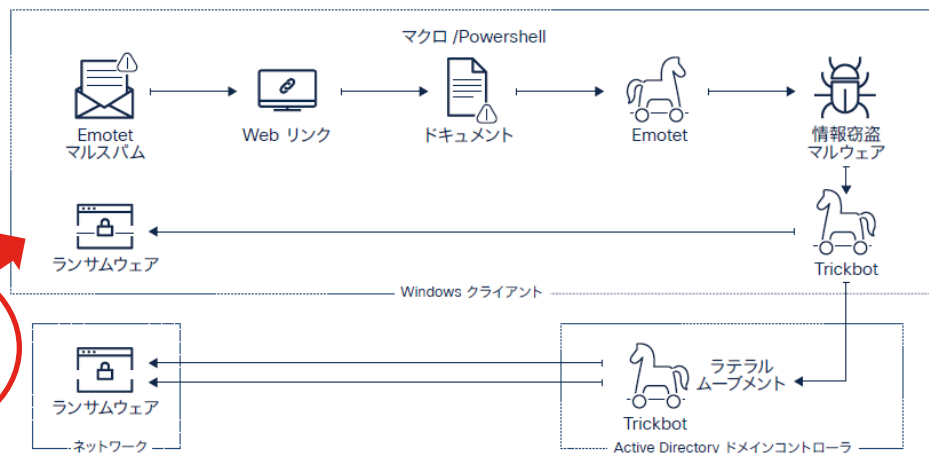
マクロ /Powershell

Emotet
マルスパム

Web リンク

ドキュメント

Emotet

情報窃盗
マルウェア

ランサムウェア

Trickbot

Windows クライアント

ランサムウェア

ネットワーク

ラテラル
ムーブメント

Trickbot

Active Directory ドメインコントローラ